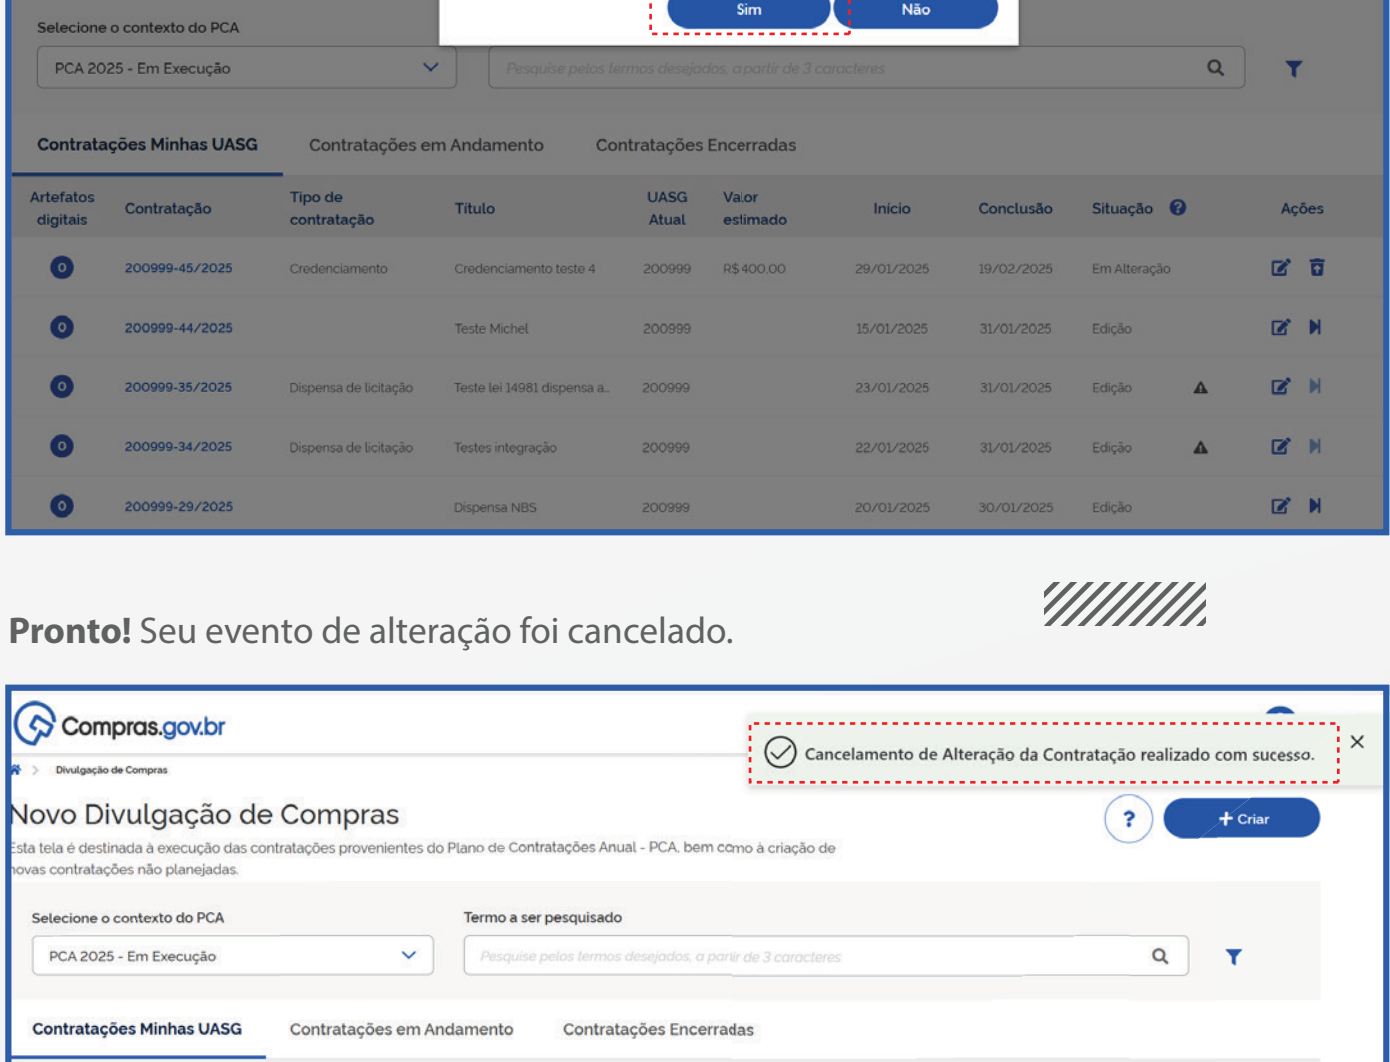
Selecione o contexto do PCA

Sim Não

PCA 2025 - Em Execução

Pesquise pelos termos desejados, a partir de 3 caracteres

Contratações Minhas UASG Contratações em Andamento Contratações Encerradas

| Artefatos digitais | Contratação | Tipo de contratação | Título | UASG Atual | Valor estimado | Início | Conclusão | Situação | Ações |
|---|---|---|---|---|---|---|---|---|---|
| 0 | 200999-45/2025 | Credenciamento | Credenciamento teste 4 | 200999 | R$ 400,00 | 29/01/2025 | 19/02/2025 | Em Alteração | |
| 0 | 200999-44/2025 | | Teste Michel | 200999 | | 15/01/2025 | 31/01/2025 | Edição | |
| 0 | 200999-35/2025 | Dispensa de licitação | Teste lei 14981 dispensa a... | 200999 | | 23/01/2025 | 31/01/2025 | Edição | |
| 0 | 200999-34/2025 | Dispensa de licitação | Testes integração | 200999 | | 22/01/2025 | 31/01/2025 | Edição | |
| 0 | 200999-29/2025 | | Dispensa NBS | 200999 | | 20/01/2025 | 30/01/2025 | Edição | |

**Pronto!** Seu evento de alteração foi cancelado.

Compras.gov.br

Cancelamento de Alteração da Contratação realizado com sucesso.

Divulgação de Compras

Novo Divulgação de Compras

Esta tela é destinada à execução das contratações provenientes do Plano de Contratações Anual - PCA, bem como à criação de novas contratações não planejadas.

? + Criar

Selecione o contexto do PCA

Termo a ser pesquisado

PCA 2025 - Em Execução

Pesquise pelos termos desejados, a partir de 3 caracteres

Contratações Minhas UASG Contratações em Andamento Contratações Encerradas